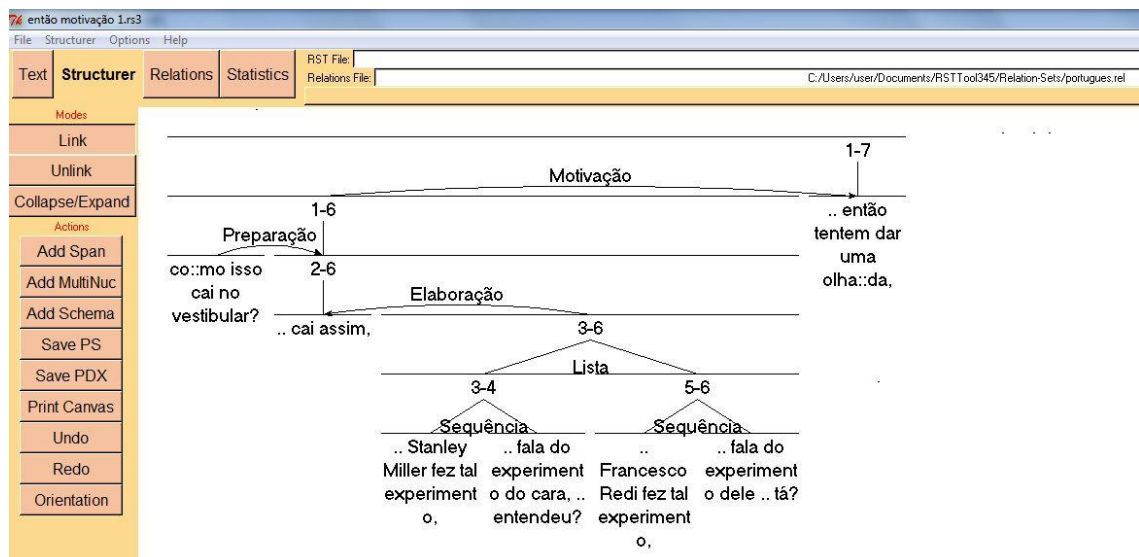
7k então motivação 1.rs3

File Structurer Options Help

Text Structurer Relations Statistics

RST File:
Relations File: C:/Users/user/Documents/RSTTool345/Relation-Sets/portugues.rel

Modes
Link
Unlink
Collapse/Expand
Actions
Add Span
Add MultiNuc
Add Schema
Save PS
Save PDX
Print Canvas
Undo
Redo
Orientation

1-7
Motivação
1-6
.. então tentem dar uma olha::da,
Preparação
co::mo isso cai no vestibular?
2-6
Elaboração
.. cai assim,
3-6
Lista
3-4
5-6
Sequência
Sequência
.. Stanley Miller fez tal experiment o,
.. fala do experiment o do cara, .. entendeu?
.. Francesco Redi fez tal experiment o,
.. fala do experiment o dele .. tá?